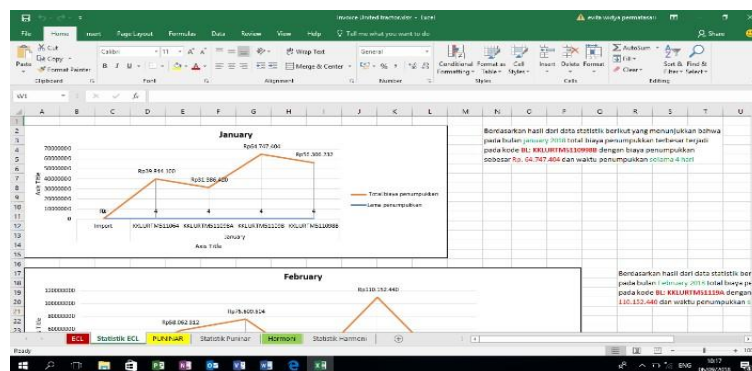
Invoice (limited tractor.xlsx - Excel
evita widya permatasari
File Home Insert Page Layout Formulas Data Review View Help Tell me what you want to do
Share
Cut
Copy
Format Painter
Paste
Clipboard
Calibri 11 A A
B I U
Font
Wrap Text
Merge & Center
Alignment
General
% ,
Number
Conditional Formatting
Format as Table
Cell Styles
Styles
Insert Delete Format
Cells
AutoSum
Fill
Clear
Sort & Filter
Find & Select
Editing
W1
A B C D E F G H I J K L M N O P Q R S T U
January
70000000
60000000
50000000
40000000
30000000
20000000
10000000
0
Axis Title
Rp
Rp39.884.300
Rp31.386.420
Rp64.747.404
Rp57.308.737
4
4
4
4
Import
KKLURTMS11064
KKLURTMS11078A
KKLURTMS1108
KKLURTMS11098B
January
Axis Title
Total biaya penumpukkan
Lama penumpukkan
Berdasarkan hasil dari data statistik berikut yang menunjukkan bahwa pada bulan january 2018 total biaya penumpukkan terbesar terjadi pada kode BL: KKLURTMS11098B dengan biaya penumpukkan sebesar Rp. 64.747.404 dan waktu penumpukan selama 4 hari
February
120000000
100000000
80000000
60000000
Rp110.152.440
Rp75.600.814
Rp68.062.512
Berdasarkan hasil dari data statistik ber pada bulan February 2018 total biaya pe pada kode BL: KKLURTMS1119A dengan 110.152.440 dan waktu penumpukkan s
ECL
Statistik ECL
PUNINAR
Statistik Puninar
Harmoni
Statistik Harmoni
Ready
100
ENG
10:17
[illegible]